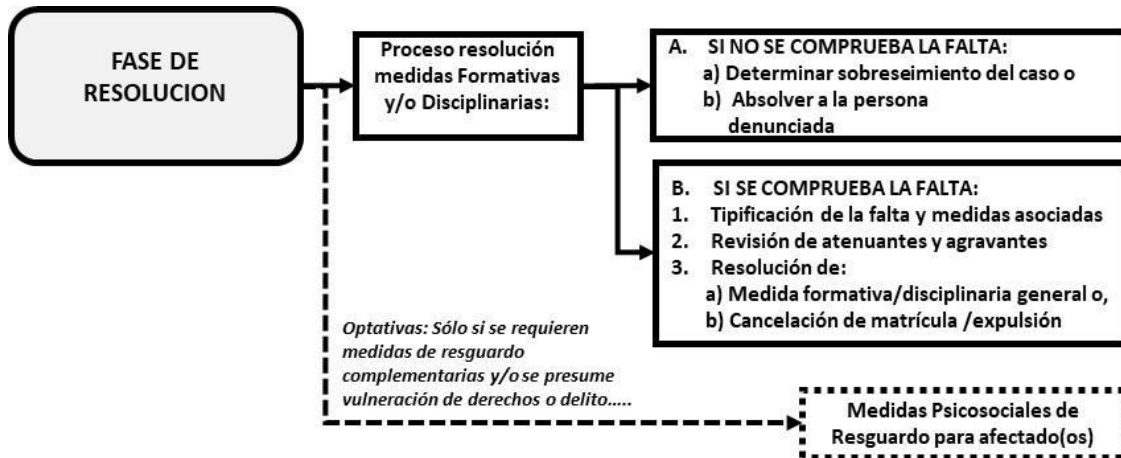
FASE DE RESOLUCION

Proceso resolución medidas Formativas y/o Disciplinarias:

A. SI NO SE COMPRUEBA LA FALTA:
a) Determinar sobreseimiento del caso o
b) Absolver a la persona denunciada

B. SI SE COMPRUEBA LA FALTA:
1. Tipificación de la falta y medidas asociadas
2. Revisión de atenuantes y agravantes
3. Resolución de:
a) Medida formativa/disciplinaria general o,
b) Cancelación de matrícula /expulsión

Optativas: Sólo si se requieren medidas de resguardo complementarias y/o se presume vulneración de derechos o delito.....

Medidas Psicosociales de Resguardo para afectado(os)